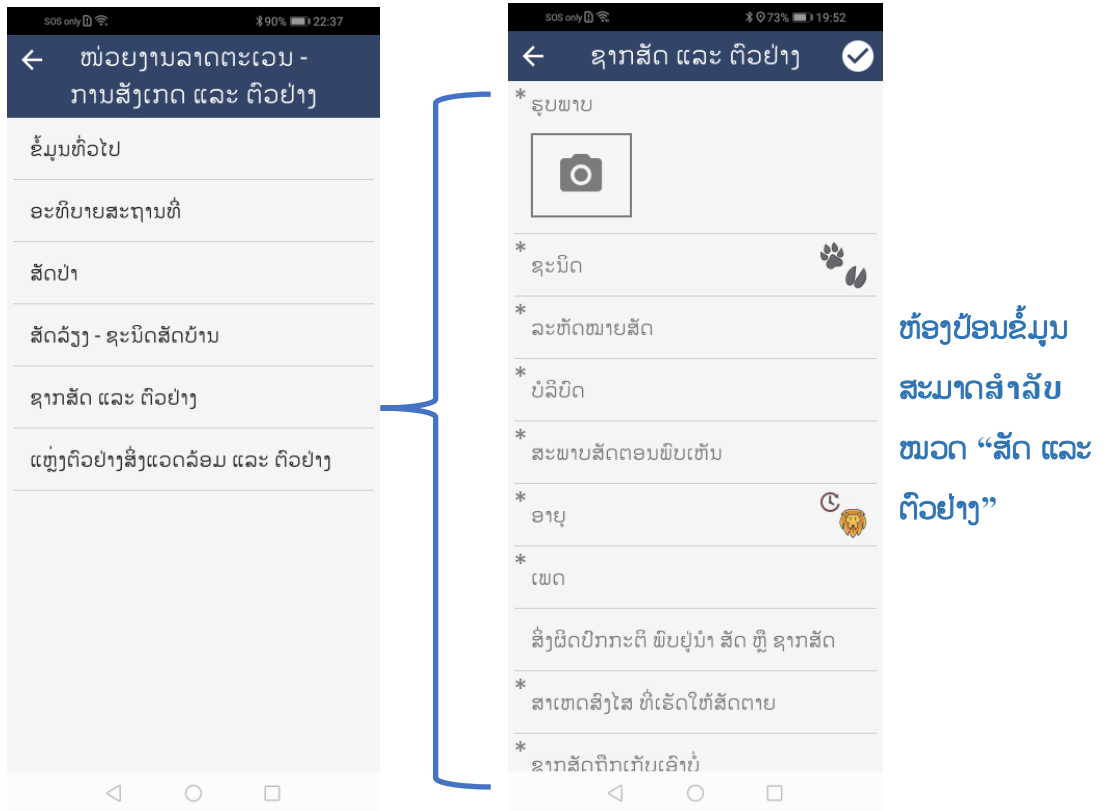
SOS only 90% 22:37

← ໜ່ວຍງານລາດຕະເວນ - ການສັງເກດ ແລະ ຕົວຢ່າງ

ຂໍ້ມູນທົ່ວໄປ

ອະທິບາຍສະຖານທີ່

ສັດປ່າ

ສັດລ້ຽງ - ຊະນິດສັດບ້ານ

ຊາກສັດ ແລະ ຕົວຢ່າງ

ແຫຼ່ງຕົວຢ່າງສິ່ງແວດລ້ອມ ແລະ ຕົວຢ່າງ

SOS only 73% 19:52

← ຊາກສັດ ແລະ ຕົວຢ່າງ

* ຮູບພາບ

* ຊະນິດ

* ລະຫັດໝາຍສັດ

* ບໍລິບົດ

* ສະພາບສັດຕອນພົບເຫັນ

* ອາຍຸ

* ເພດ

ສິ່ງຜິດປົກກະຕິ ພົບຢູ່ນຳ ສັດ ຫຼື ຊາກສັດ

* ສາເຫດສົງໄສ ທີ່ເຮັດໃຫ້ສັດຕາຍ

* ຊາກສັດຖືກເກັບເອົາບໍ່

ຫ້ອງປ້ອນຂໍ້ມູນ ສະເພາະສຳລັບ ໝວດ "ສັດ ແລະ ຕົວຢ່າງ"